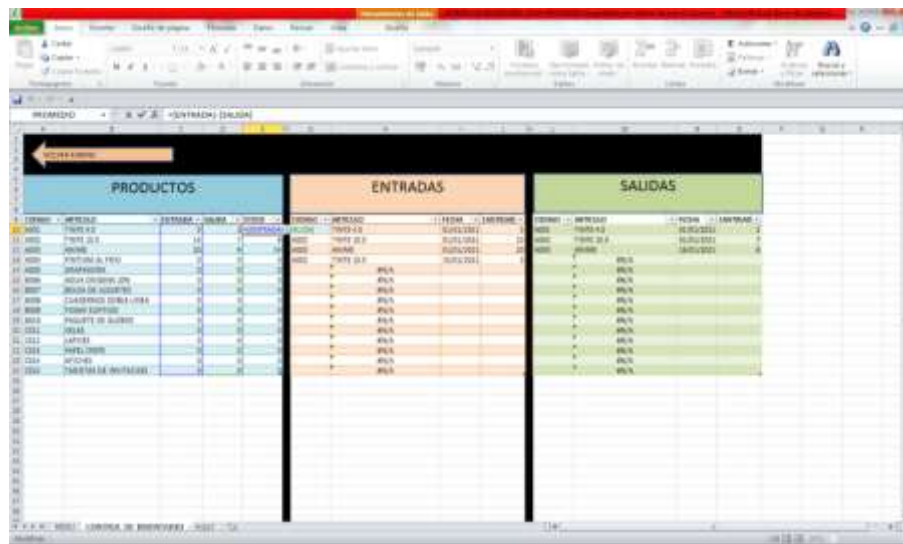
PROMEDIO
=[ENTRADA]-[SALIDA]

PRODUCTOS

| CODIGO | ARTICULO | ENTRADA | SALIDA | STOCK |
|---|---|---|---|---|
| A001 | TINTE 4.0 | 2 | | =[ENTRADA]-[SALIDA] |
| A002 | TINTE 10.5 | 14 | 7 | 7 |
| A003 | ANIME | 20 | 6 | 14 |
| A004 | PINTURA AL FRIO | 0 | 0 | 0 |
| A005 | GRAPADORA | 0 | 0 | 0 |
| A006 | AGUA OXIGENADA 20V | 0 | 0 | 0 |
| A007 | BOLSA DE REGALO | 0 | 0 | 0 |
| A008 | CUADERNOS DOBLE LINEA | 0 | 0 | 0 |
| A009 | FOAMI ESPARCHADO | 0 | 0 | 0 |
| A010 | PAQUETE DE GLOBOS | 0 | 0 | 0 |
| C011 | REGLAS | 0 | 0 | 0 |
| C012 | LAPICES | 0 | 0 | 0 |
| C013 | PAPEL CREPE | 0 | 0 | 0 |
| C014 | AFICHES | 0 | 0 | 0 |
| C015 | TARJETAS DE INVITACION | 0 | 0 | 0 |

ENTRADAS

| CODIGO | ARTICULO | FECHA | CANTIDAD |
|---|---|---|---|
| A001 | TINTE 4.0 | 01/01/2021 | 2 |
| A002 | TINTE 10.5 | 01/01/2021 | 10 |
| A003 | ANIME | 01/01/2021 | 20 |
| A002 | TINTE 10.5 | 01/01/2021 | 4 |
| | #N/A | | |
| | #N/A | | |
| | #N/A | | |
| | #N/A | | |
| | #N/A | | |
| | #N/A | | |
| | #N/A | | |
| | #N/A | | |
| | #N/A | | |
| | #N/A | | |
| | #N/A | | |

SALIDAS

| CODIGO | ARTICULO | FECHA | CANTIDAD |
|---|---|---|---|
| A001 | TINTE 4.0 | 01/01/2021 | 2 |
| A002 | TINTE 10.5 | 01/01/2021 | 7 |
| A003 | ANIME | 18/01/2021 | 6 |
| | #N/A | | |
| | #N/A | | |
| | #N/A | | |
| | #N/A | | |
| | #N/A | | |
| | #N/A | | |
| | #N/A | | |
| | #N/A | | |
| | #N/A | | |
| | #N/A | | |
| | #N/A | | |
| | #N/A | | |

CONTROL DE INVENTARIO